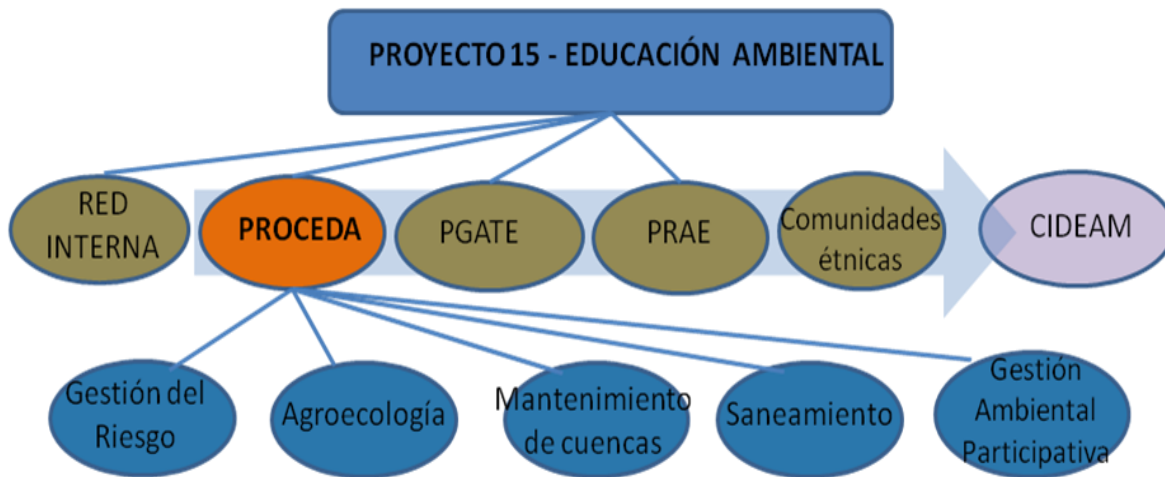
PROYECTO 15 - EDUCACIÓN AMBIENTAL

RED INTERNA

PROCEDA

PGATE

PRAE

Comunidades étnicas

CIDEAM

Gestión del Riesgo

Agroecología

Mantenimiento de cuencas

Saneamiento

Gestión Ambiental Participativa